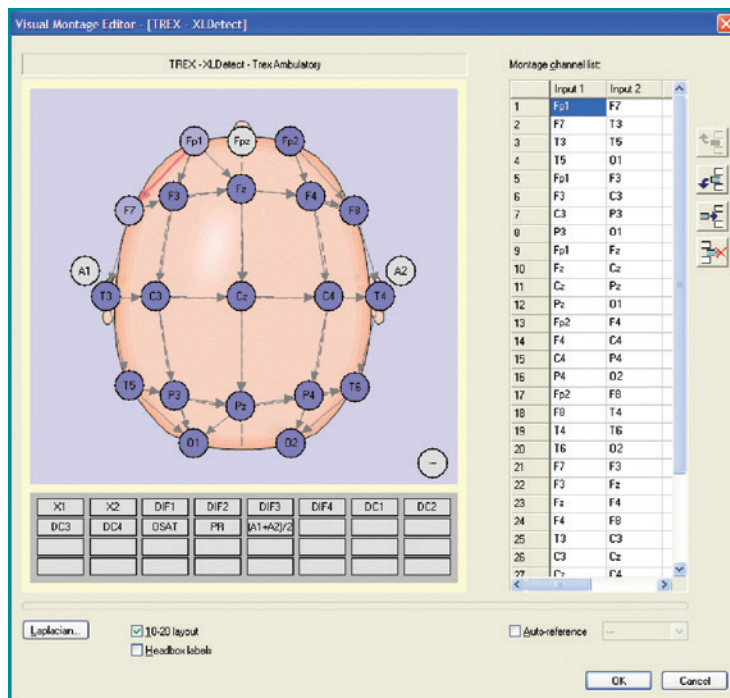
Visual Montage Editor - [TREX - XLDetect]

TREX - XLDetect - Trex Ambulatory

Fp1 Fpz Fp2
F7 F3 Fz F4 F8
A1 T3 C3 Cz C4 T4 A2
T5 P3 Pz P4 T6
O1 O2

| X1 | X2 | DIF1 | DIF2 | DIF3 | DIF4 | DC1 | DC2 |
|---|---|---|---|---|---|---|---|
| DC3 | DC4 | OSAT | PR | (A1+A2)/2 | | | |
| | | | | | | | |
| | | | | | | | |

Montage channel list:

| | Input 1 | Input 2 |
|---|---|---|
| 1 | Fp1 | F7 |
| 2 | F7 | T3 |
| 3 | T3 | T5 |
| 4 | T5 | O1 |
| 5 | Fp1 | F3 |
| 6 | F3 | C3 |
| 7 | C3 | P3 |
| 8 | P3 | O1 |
| 9 | Fp1 | Fz |
| 10 | Fz | Cz |
| 11 | Cz | Pz |
| 12 | Pz | O1 |
| 13 | Fp2 | F4 |
| 14 | F4 | C4 |
| 15 | C4 | P4 |
| 16 | P4 | O2 |
| 17 | Fp2 | F8 |
| 18 | F8 | T4 |
| 19 | T4 | T6 |
| 20 | T6 | O2 |
| 21 | F7 | F3 |
| 22 | F3 | Fz |
| 23 | Fz | F4 |
| 24 | F4 | F8 |
| 25 | T3 | C3 |
| 26 | C3 | Cz |
| 27 | Cz | C4 |

Laplacian... 10-20 layout Headbox labels Auto-reference --

OK Cancel